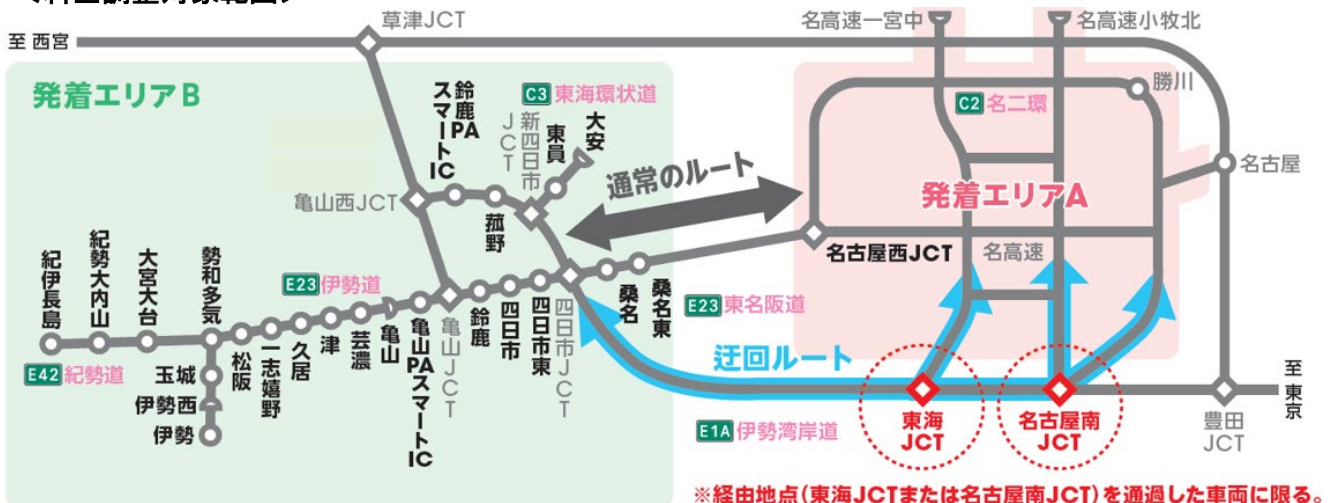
至 西宮
草津JCT
名高速一宮中
名高速小牧北
発着エリアB
鈴鹿PAスマートIC
C3 東海環状道
新四日市JCT
東員
大安
勝川
C2 名二環
名古屋
通常のルート
発着エリアA
亀山西JCT
菰野
名古屋西JCT
名高速
紀伊長島
紀勢大内山
大宮大台
勢和多気
E23 伊勢道
桑名
桑名東
E23 東名阪道
松阪
一志嬉野
久居
津
芸濃
亀山
亀山PAスマートIC
亀山JCT
鈴鹿
四日市
四日市東
四日市JCT
迂回ルート
E42 紀勢道
玉城
伊勢西
伊勢
東海JCT
名古屋南JCT
至 東京
豊田JCT
E1A 伊勢湾岸道
※経由地点(東海JCTまたは名古屋南JCT)を通過した車両に限る。